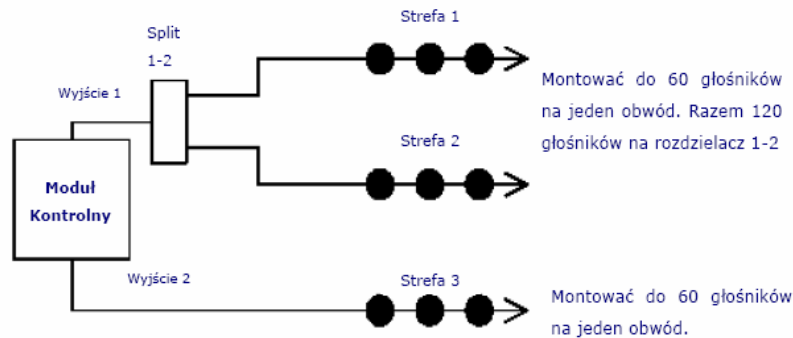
Split
1-2

Strefa 1

Wyjście 1

Montować do 60 głośników na jeden obwód. Razem 120 głośników na rozdzielacz 1-2

Strefa 2

Moduł Kontrolny

Wyjście 2

Strefa 3

Montować do 60 głośników na jeden obwód.